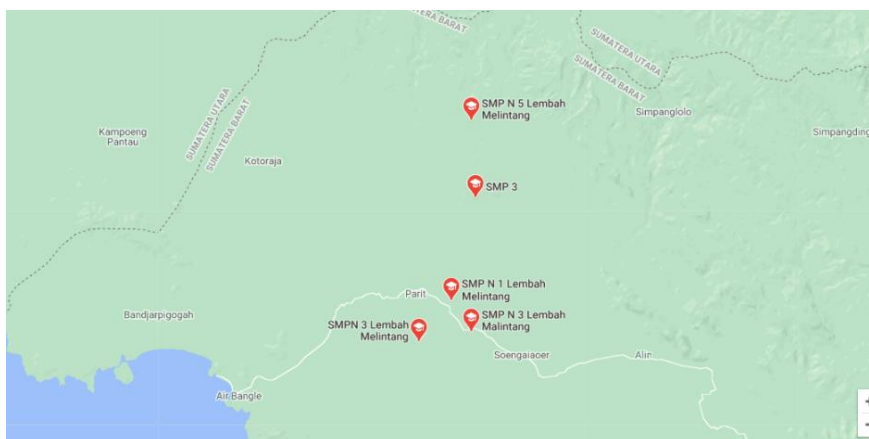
SUMATERA BARAT

SUMATERA UTARA

SUMATERA BARAT

SUMATERA UTARA

SUMATERA BARAT

Kampoeng Pantau

Kotoraja

SMP N 5 Lembah Melintang

Simpanglolo

Simpangding

SMP 3

SMP N 1 Lembah Melintang

Parit

Bandjarpigogah

SMP N 3 Lembah Malintang

SMPN 3 Lembah Melintang

Soengaiaoer

Alin

Air Bangle